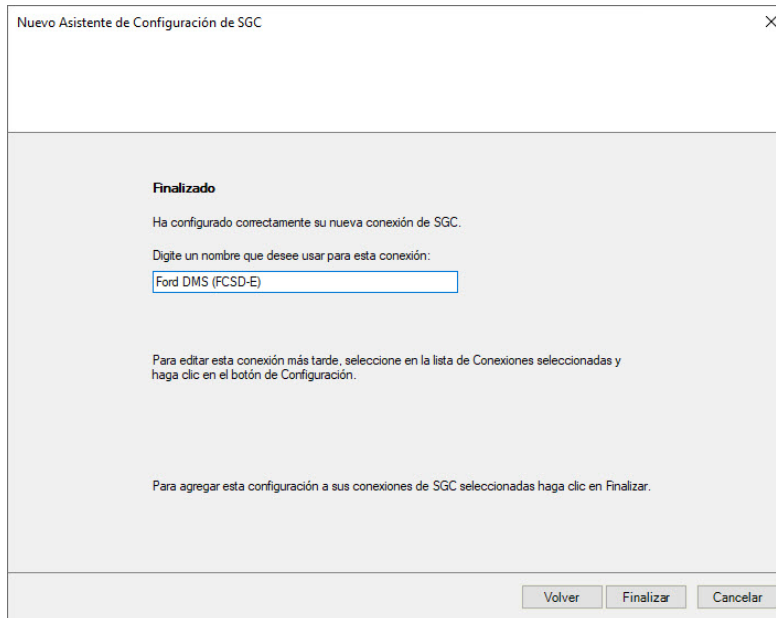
Nuevo Asistente de Configuración de SGC

×

Finalizado

Ha configurado correctamente su nueva conexión de SGC.

Digite un nombre que desee usar para esta conexión:

Ford DMS (FCSD-E)

Para editar esta conexión más tarde, seleccione en la lista de Conexiones seleccionadas y haga clic en el botón de Configuración.

Para agregar esta configuración a sus conexiones de SGC seleccionadas haga clic en Finalizar.

Volver

Finalizar

Cancelar